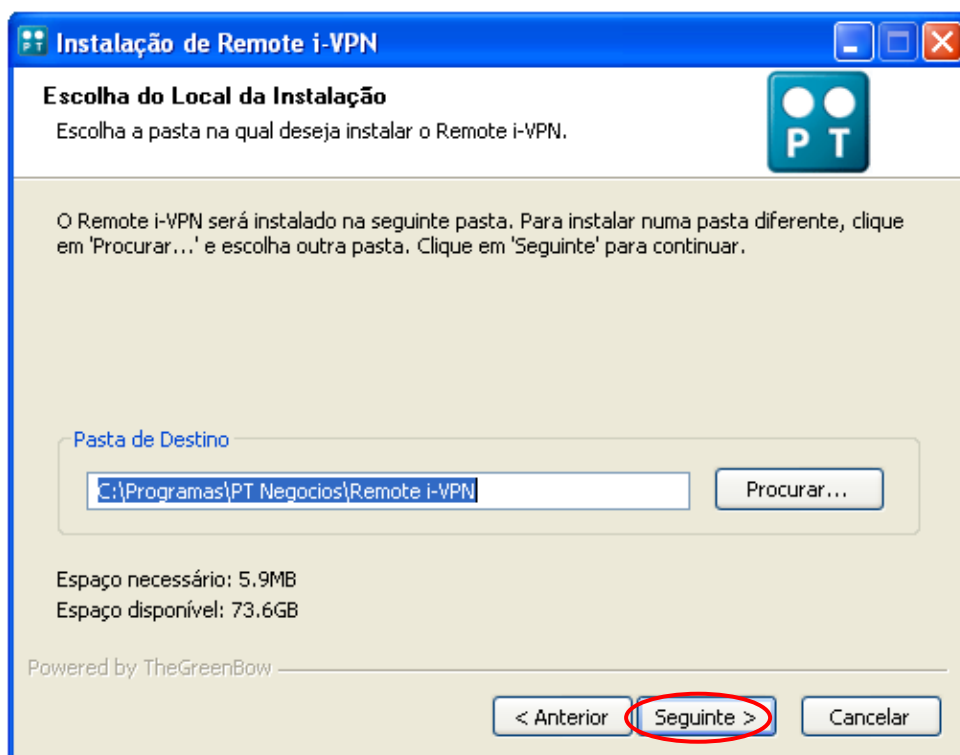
Instalação de Remote i-VPN

Escolha do Local da Instalação
Escolha a pasta na qual deseja instalar o Remote i-VPN.

PT

O Remote i-VPN será instalado na seguinte pasta. Para instalar numa pasta diferente, clique em 'Procurar...' e escolha outra pasta. Clique em 'Seguinte' para continuar.

Pasta de Destino
C:\Programas\PT Negocios\Remote i-VPN
Procurar...

Espaço necessário: 5.9MB
Espaço disponível: 73.6GB

Powered by TheGreenBow

< Anterior
Seguinte >
Cancelar